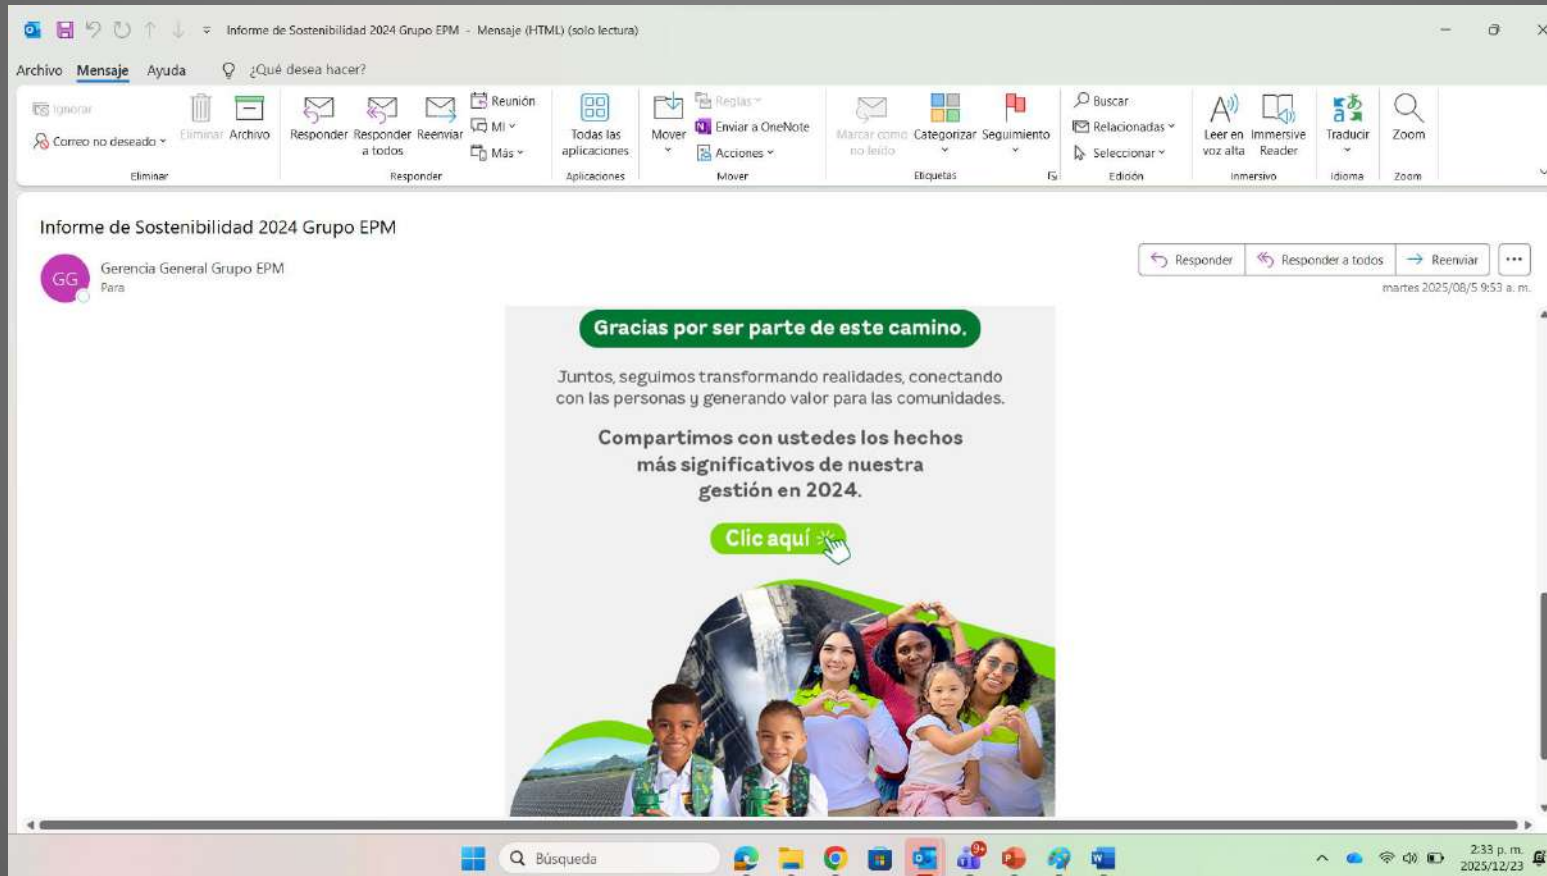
Informe de Sostenibilidad 2024 Grupo EPM - Mensaje (HTML) (solo lectura)

Archivo Mensaje Ayuda ¿Qué desea hacer?

Ignorar
Correo no deseado
Eliminar Archivo
Eliminar

Responder Responder a todos Reenviar
Reunión
MI
Más
Responder

Todas las aplicaciones
Aplicaciones

Mover
Reglas
Enviar a OneNote
Acciones
Mover

Marcar como no leído Categorizar Seguimiento
Etiquetas

Buscar
Relacionadas
Seleccionar
Edición

Leer en voz alta Immersive Reader
Inmersivo

Traducir
Idioma

Zoom
Zoom

Informe de Sostenibilidad 2024 Grupo EPM

GG
Gerencia General Grupo EPM
Para

Responder Responder a todos Reenviar ...
martes 2025/08/5 9:53 a. m.

Gracias por ser parte de este camino.

Juntos, seguimos transformando realidades, conectando con las personas y generando valor para las comunidades.

Compartimos con ustedes los hechos más significativos de nuestra gestión en 2024.

Clic aquí

Búsqueda

2:33 p. m.
2025/12/23